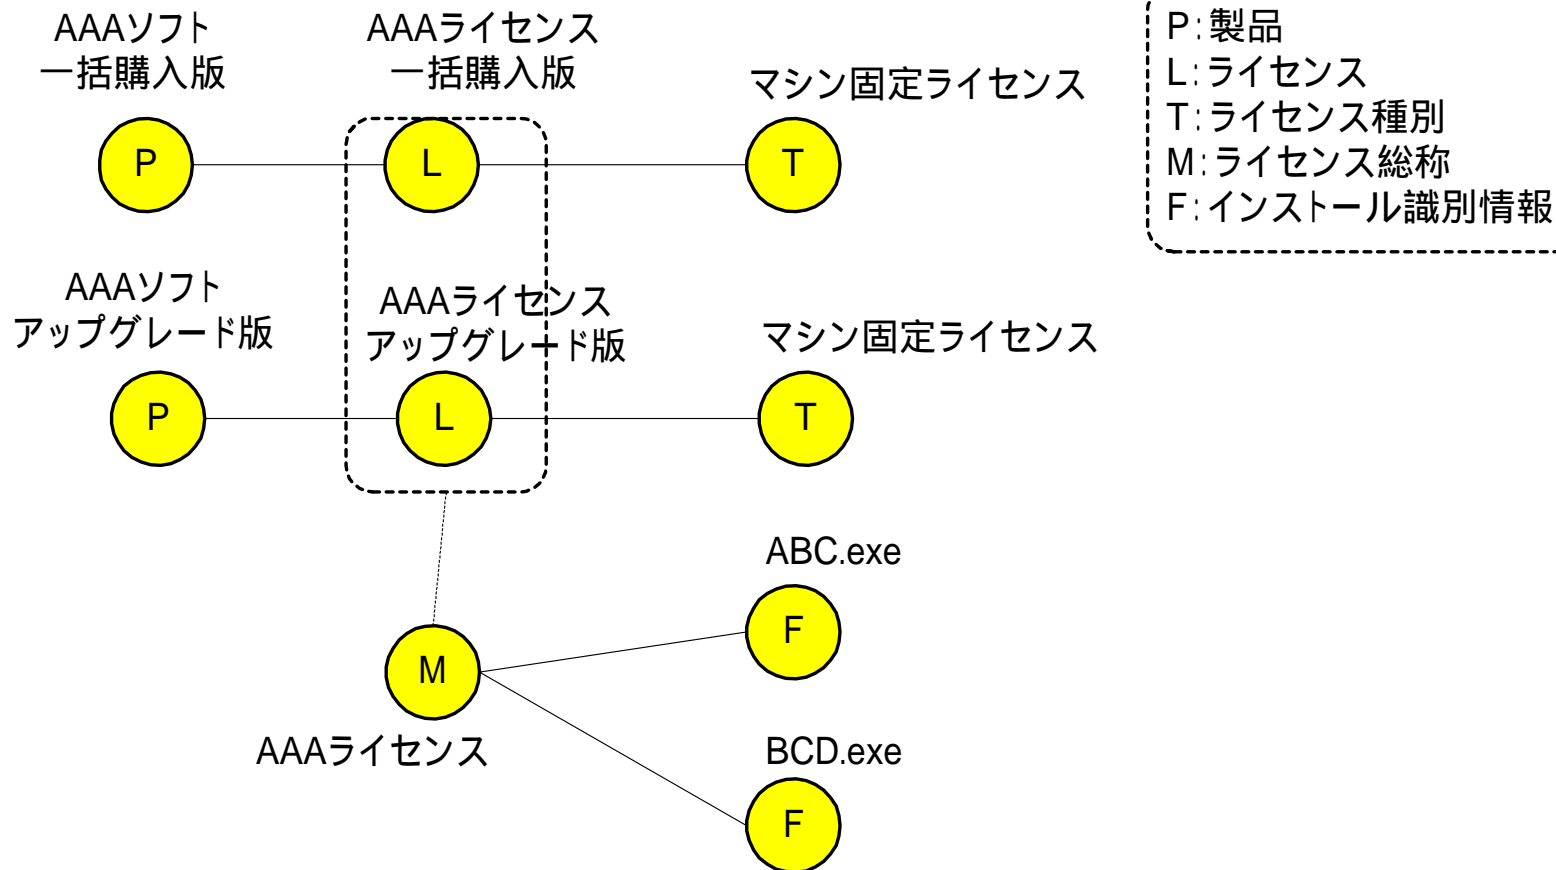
AAAソフト
一括購入版

AAAライセンス
一括購入版

マシン固定ライセンス

P:製品
L:ライセンス
T:ライセンス種別
M:ライセンス総称
F:インストール識別情報

P

L

T

AAAソフト
アップグレード版

AAAライセンス
アップグレード版

マシン固定ライセンス

P

L

T

ABC.exe

F

M

AAAライセンス

BCD.exe

F